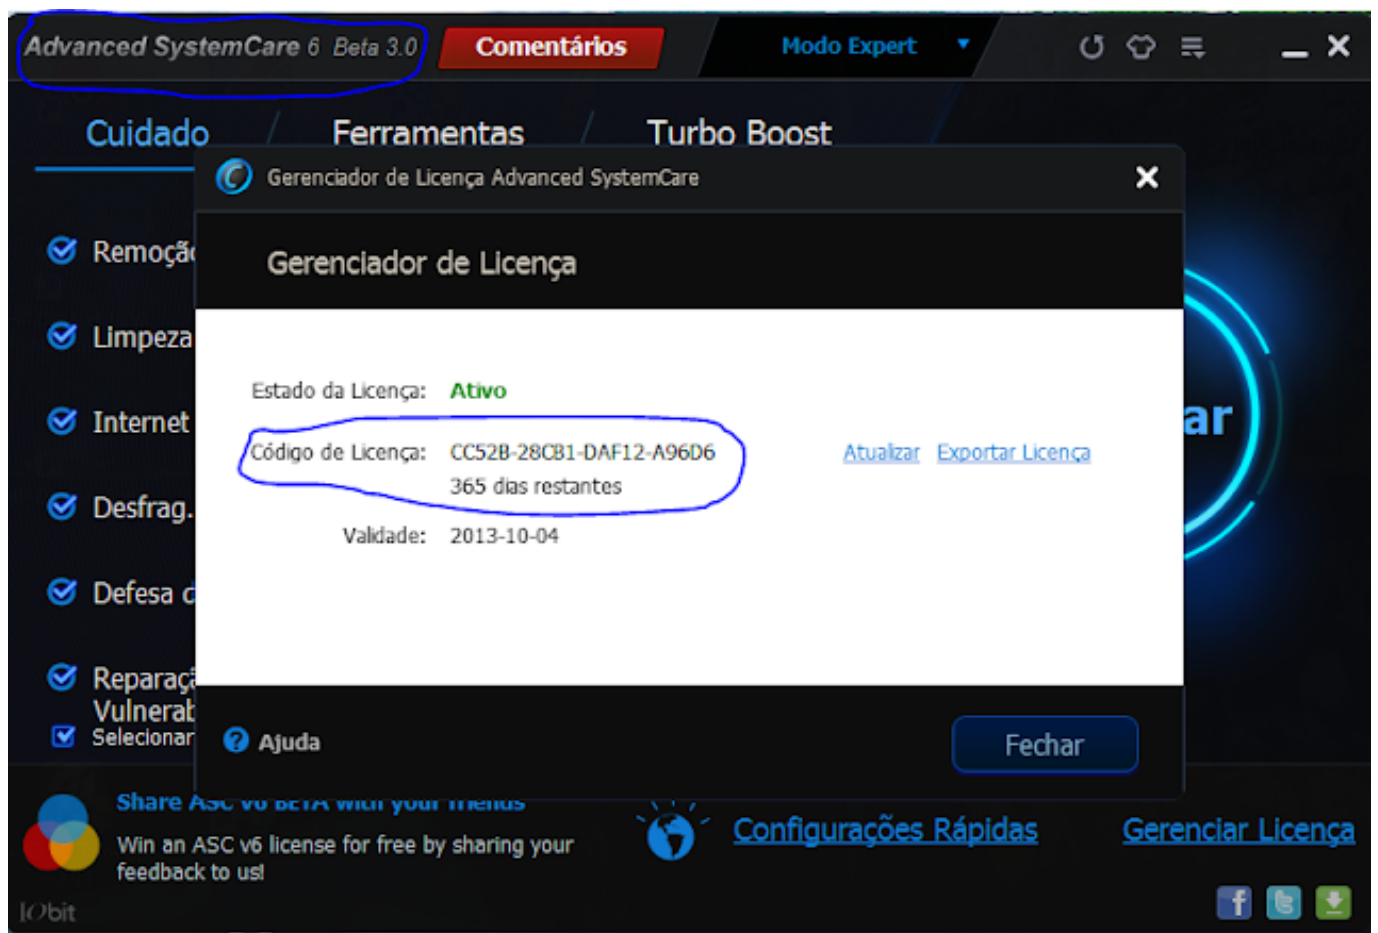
Advanced SystemCare 6 Beta 3.0 Comentários Modo Expert

Cuidado Ferramentas Turbo Boost

Remoçã

Limpeza

Internet

Desfrag.

Defesa d

Reparaçã Vulnerab

Selecionar

Gerenciador de Licença Advanced SystemCare

Gerenciador de Licença

Estado da Licença: Ativo

Código de Licença: CC52B-28CB1-DAF12-A96D6
365 dias restantes

Atualizar Exportar Licença

Validade: 2013-10-04

ar

Ajuda

Fechar

Share ASC v6 BETA with your friends

Win an ASC v6 license for free by sharing your feedback to us!

Configurações Rápidas

Gerenciar Licença

IObit